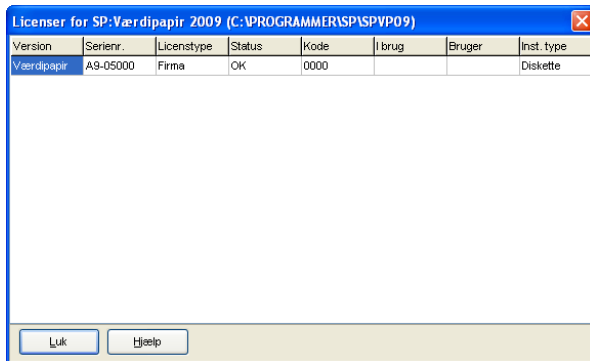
Licenser for SP:Værdipapir 2009 (C:\PROGRAMMER\SP\SPVP09)

| Version | Serienr. | Licenstype | Status | Kode | I brug | Bruger | Inst. type |
|---|---|---|---|---|---|---|---|
| Værdipapir | A9-05000 | Firma | OK | 0000 | | | Diskette |

Luk Hjælp